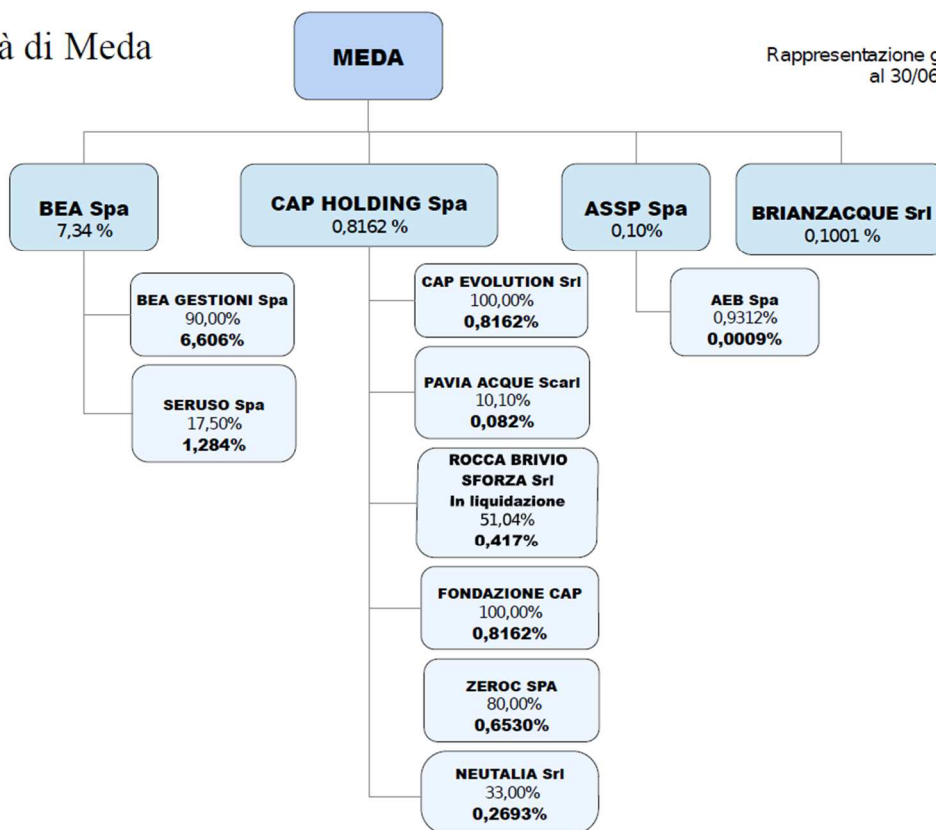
à di Meda

Rappresentazione g
al 30/06

MEDA

BEA Spa
7,34 %

BEA GESTIONI Spa
90,00%
6,606%

SERUSO Spa
17,50%
1,284%

CAP HOLDING Spa
0,8162 %

CAP EVOLUTION Srl
100,00%
0,8162%

PAVIA ACQUE Scarl
10,10%
0,082%

ROCCA BRIVIO SFORZA Srl
In liquidazione
51,04%
0,417%

FONDAZIONE CAP
100,00%
0,8162%

ZEROC SPA
80,00%
0,6530%

NEUTALIA Srl
33,00%
0,2693%

ASSP Spa
0,10%

AEB Spa
0,9312%
0,0009%

BRIANZACQUE Srl
0,1001 %